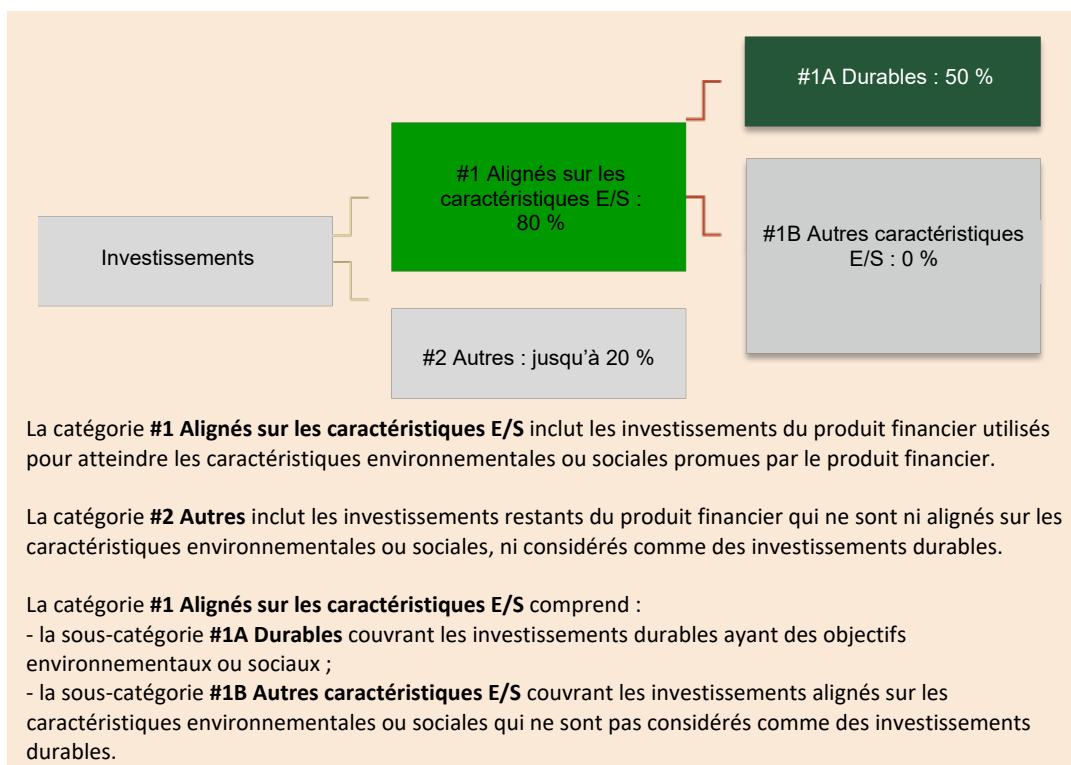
Investissements

#1 Alignés sur les caractéristiques E/S : 80 %

#2 Autres : jusqu’à 20 %

#1A Durables : 50 %

#1B Autres caractéristiques E/S : 0 %

La catégorie **#1 Alignés sur les caractéristiques E/S** inclut les investissements du produit financier utilisés pour atteindre les caractéristiques environnementales ou sociales promues par le produit financier.

La catégorie **#2 Autres** inclut les investissements restants du produit financier qui ne sont ni alignés sur les caractéristiques environnementales ou sociales, ni considérés comme des investissements durables.

La catégorie **#1 Alignés sur les caractéristiques E/S** comprend :
- la sous-catégorie **#1A Durables** couvrant les investissements durables ayant des objectifs environnementaux ou sociaux ;
- la sous-catégorie **#1B Autres caractéristiques E/S** couvrant les investissements alignés sur les caractéristiques environnementales ou sociales qui ne sont pas considérés comme des investissements durables.